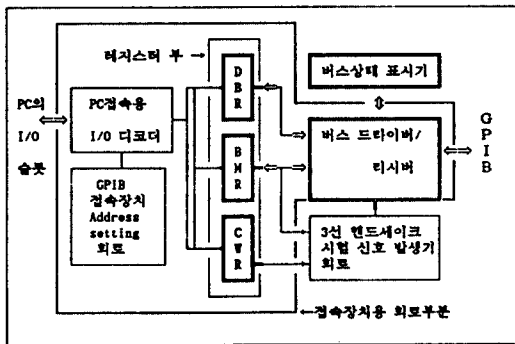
레지스터 부

버스상태 표시기

PC의
I/O
슬롯

PC접속용
I/O 디코더

D
B
R

B
M
R

C
W
R

버스 드라이버/
리시버

G
P
I
B

GPIB
접속장치
Address
setting
회로

3선 핸드쉐이크
시험 신호 발생기
회로

접속장치용 회로부분